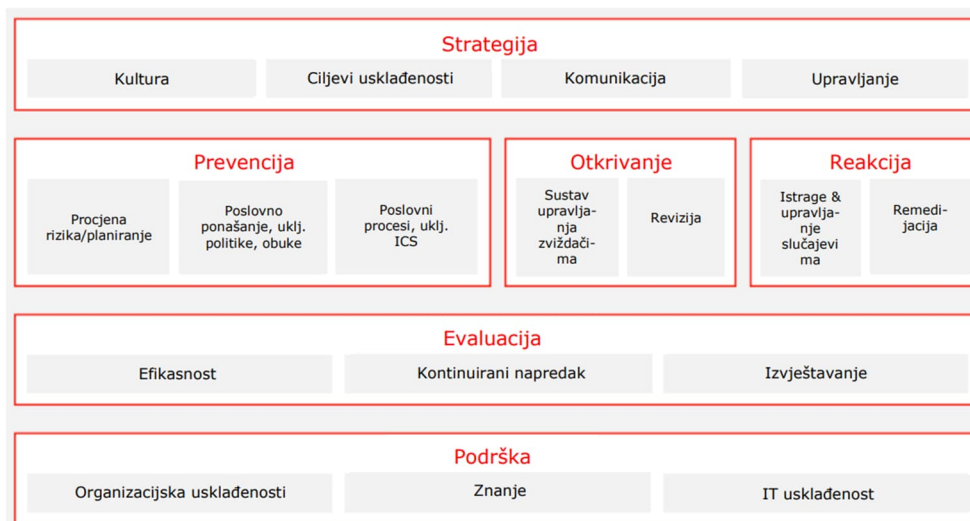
Strategija

Kultura

Ciljevi usklađenosti

Komunikacija

Upravljanje

Prevencija

Procjena rizika/planiranje

Poslovno ponašanje, uklj. politike, obuke

Poslovni procesi, uklj. ICS

Otkrivanje

Sustav upravljanja zviždačima

Revizija

Reakcija

Istrage & upravljanje slučajevima

Remedijacija

Evaluacija

Efikasnost

Kontinuirani napredak

Izvještavanje

Podrška

Organizacijska usklađenosti

Znanje

IT usklađenost